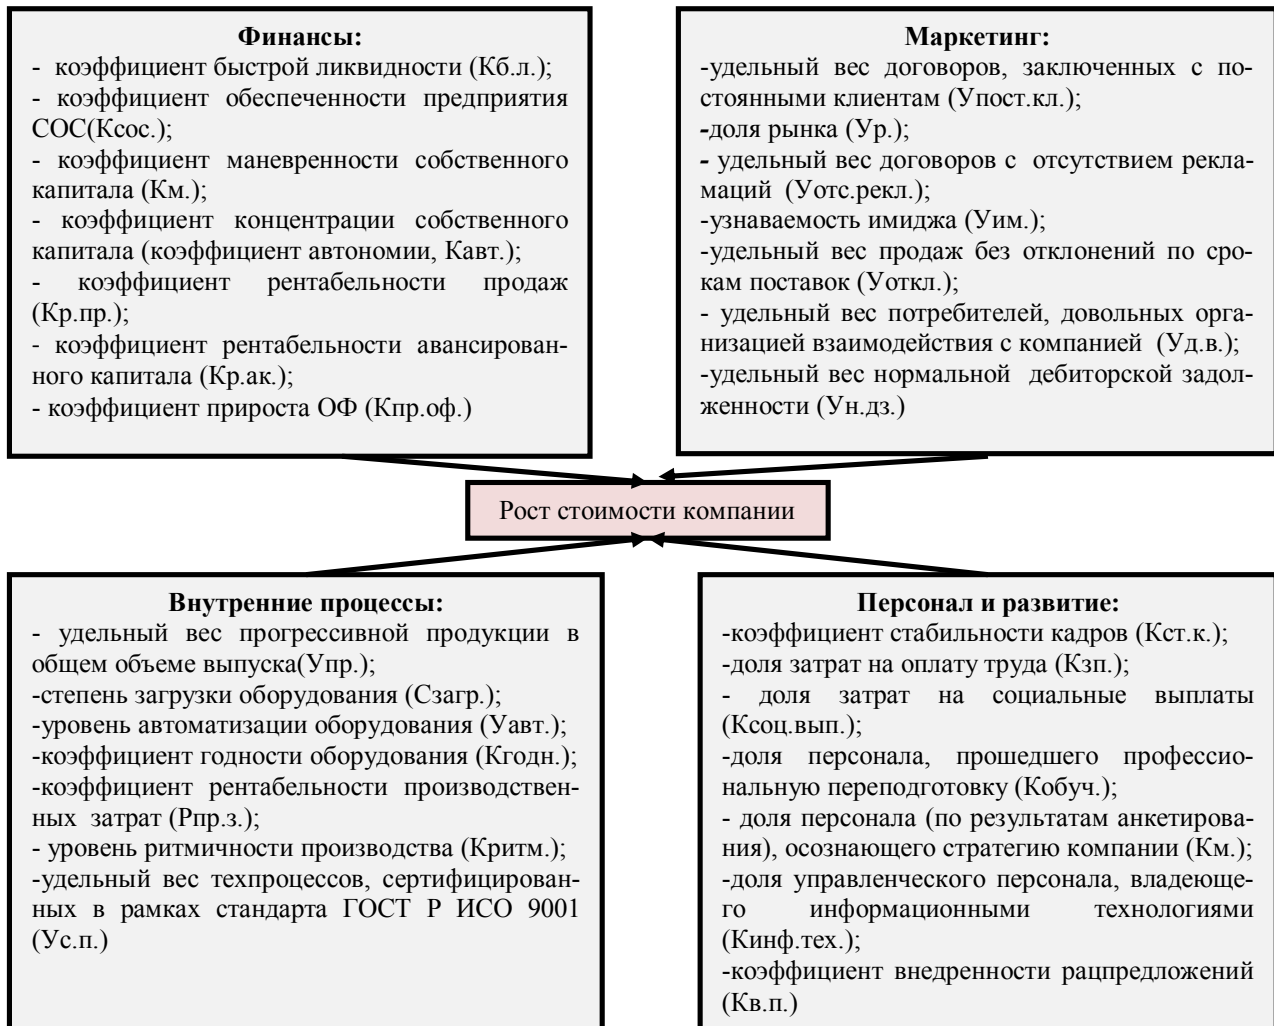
**Финансы:**
- коэффициент быстрой ликвидности (Кб.л.);
- коэффициент обеспеченности предприятия СОС(Ксос.);
- коэффициент маневренности собственного капитала (Км.);
- коэффициент концентрации собственного капитала (коэффициент автономии, Кавт.);
- коэффициент рентабельности продаж (Кр.пр.);
- коэффициент рентабельности авансированного капитала (Кр.ак.);
- коэффициент прироста ОФ (Кпр.оф.)

**Маркетинг:**
-удельный вес договоров, заключенных с постоянными клиентам (Упост.кл.);
-доля рынка (Ур.);
- удельный вес договоров с отсутствием рекламаций (Уотс.рекл.);
-узнаваемость имиджа (Уим.);
-удельный вес продаж без отклонений по срокам поставок (Уоткл.);
- удельный вес потребителей, довольных организацией взаимодействия с компанией (Уд.в.);
-удельный вес нормальной дебиторской задолженности (Ун.дз.)

Рост стоимости компании

**Внутренние процессы:**
- удельный вес прогрессивной продукции в общем объеме выпуска(Упр.);
-степень загрузки оборудования (Сзагр.);
-уровень автоматизации оборудования (Уавт.);
-коэффициент годности оборудования (Кгодн.);
-коэффициент рентабельности производственных затрат (Рпр.з.);
- уровень ритмичности производства (Критм.);
-удельный вес техпроцессов, сертифицированных в рамках стандарта ГОСТ Р ИСО 9001 (Ус.п.)

**Персонал и развитие:**
-коэффициент стабильности кадров (Кст.к.);
-доля затрат на оплату труда (Кзп.);
- доля затрат на социальные выплаты (Ксоц.вып.);
-доля персонала, прошедшего профессиональную переподготовку (Кобуч.);
- доля персонала (по результатам анкетирования), осознающего стратегию компании (Км.);
-доля управленческого персонала, владеющего информационными технологиями (Кинф.тех.);
-коэффициент внедренности рацпредложений (Кв.п.)